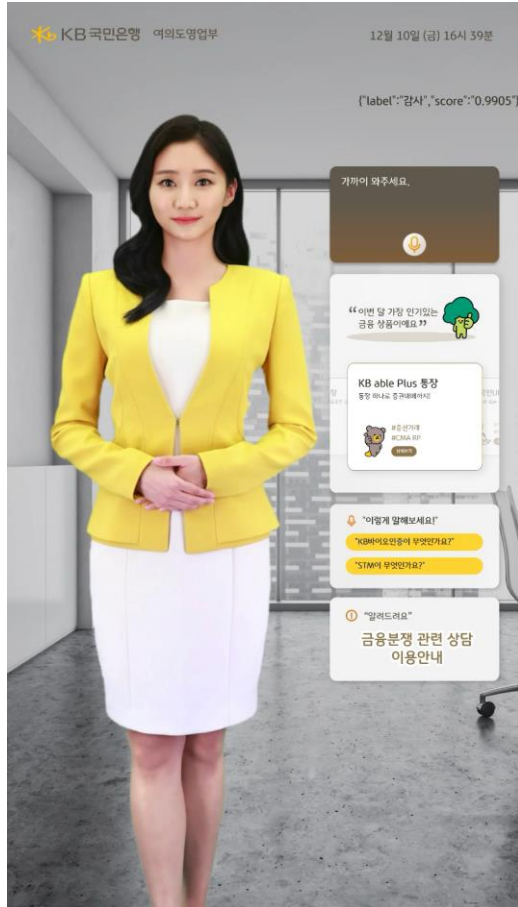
KB국민은행 여의도영업부

12월 10일 (금) 16시 39분

{"label":"감사","score":"0.9905"}

가까이 와주세요.

“이번 달 가장 인기있는 금융 상품이에요”

KB able Plus 통장

통장 하나로 증권대매까지

#증권거래
#CMA RP

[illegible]

“이렇게 말해보세요!”

“KB바이오인증이 무엇인가요?”

“STM이 무엇인가요?”

“알려드려요”

금융분쟁 관련 상담 이용안내